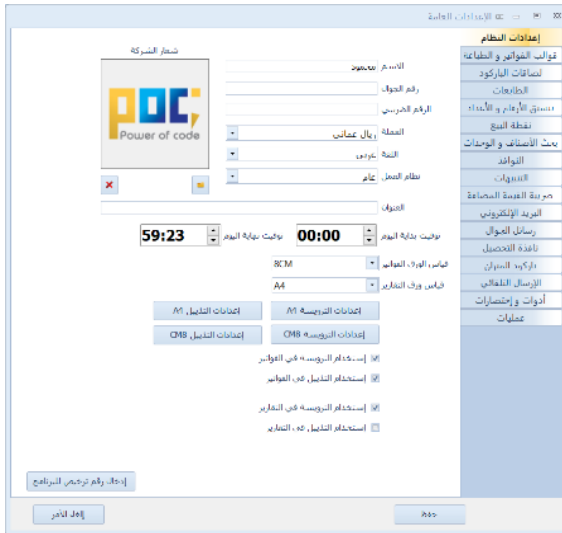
الإعدادات العامة

إعدادات النظام
قوالب الفواتير والطباعة
لصاقات الباركود
الطابعات
تنسيق الأرقام والأعداد
نقطة البيع
بحث الأصناف والوحدات
النوافذ
التنبيهات
ضريبة القيمة المضافة
البريد الإلكتروني
رسائل الجوال
نافذة التحصيل
باركود الميزان
الإرسال التلقائي
أدوات وإختصارات
عمليات

شعار الشركة
POC
Power of code

الاسم محمود
رقم الجوال
الرقم الضريبي
العملة ريال عماني
اللغة عربي
نظام العمل عام
العنوان

توقيت بداية اليوم 00:00
توقيت نهاية اليوم 59:23

قياس ورق الفواتير 8CM
قياس ورق التقارير A4

إعدادات الترويسة A4
إعدادات التذييل A4
إعدادات الترويسة CM8
إعدادات التذييل CM8

استخدام الترويسة في الفواتير
استخدام التذييل في الفواتير
استخدام الترويسة في التقارير
استخدام التذييل في التقارير

إدخال رقم ترخيص البرنامج

حفظ
إلغاء الأمر